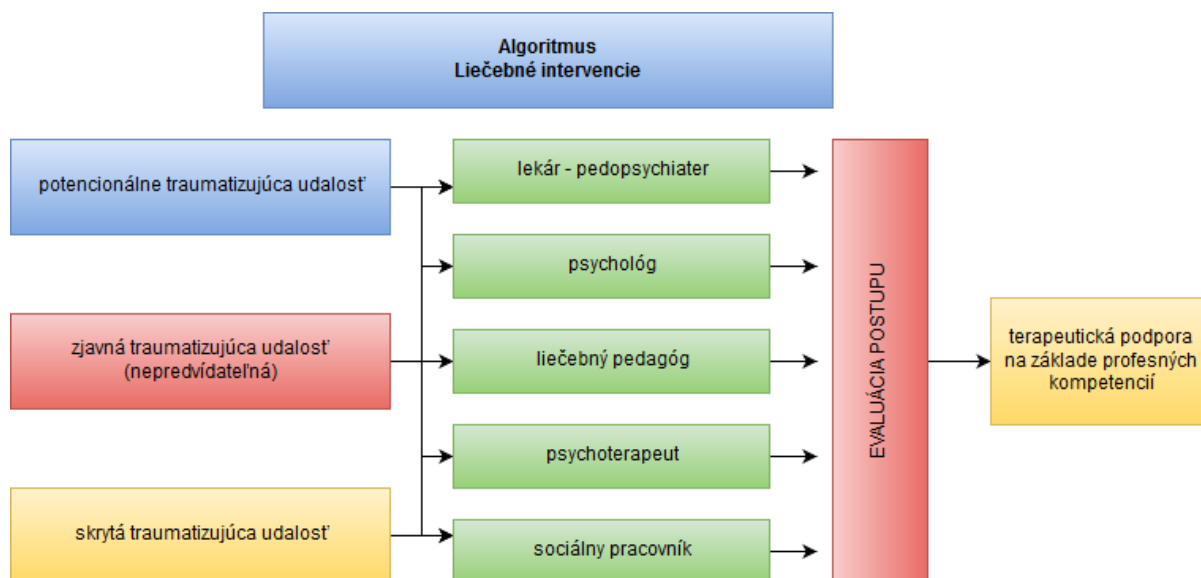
Algoritmus
Liečebné intervencie

potencionálne traumatizujúca udalosť

zjavná traumatizujúca udalosť (nepredvídateľná)

skrytá traumatizujúca udalosť

lekár - pedopsychiater

psychológ

liečebný pedagóg

psychoterapeut

sociálny pracovník

EVALUÁCIA POSTUPU

terapeutická podpora na základe profesných kompetencií